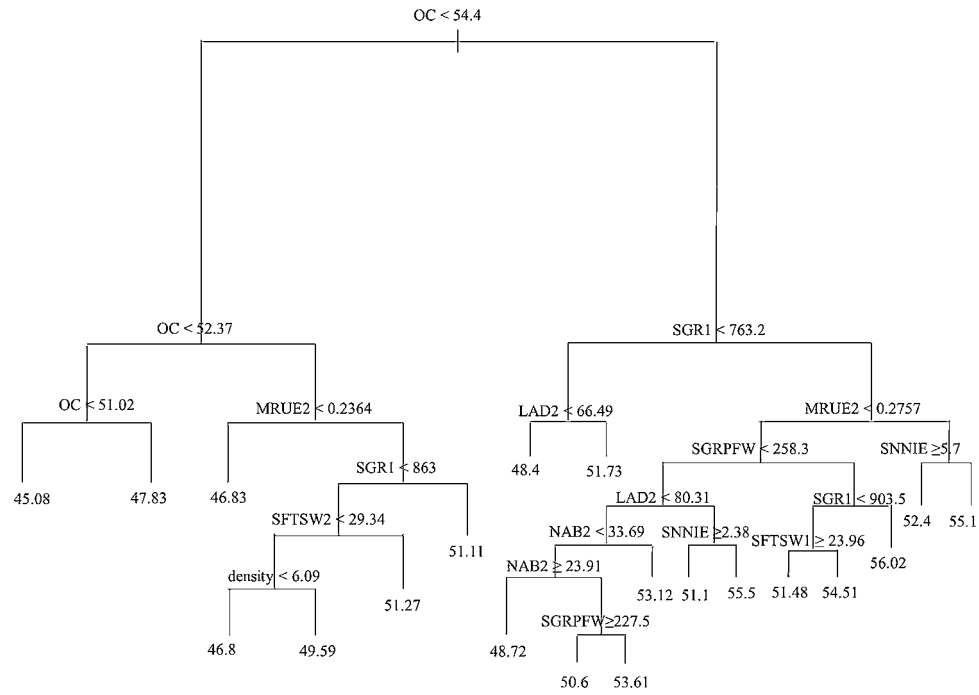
OC < 54.4

OC < 52.37

SGR1 < 763.2

OC < 51.02

MRUE2 < 0.2364

LAD2 < 66.49

MRUE2 < 0.2757

45.08

47.83

46.83

SGR1 < 863

48.4

51.73

SGRPFW < 258.3

SNNIE ≥ 5.7

SFTSW2 < 29.34

51.11

LAD2 < 80.31

SGR1 < 903.5

52.4

55.1

density < 6.09

51.27

NAB2 < 33.69

SNNIE ≥ 2.38

SFTSW1 ≥ 23.96

56.02

46.8

49.59

NAB2 ≥ 23.91

53.12

51.1

55.5

51.48

54.51

48.72

SGRPFW ≥ 227.5

50.6

53.61